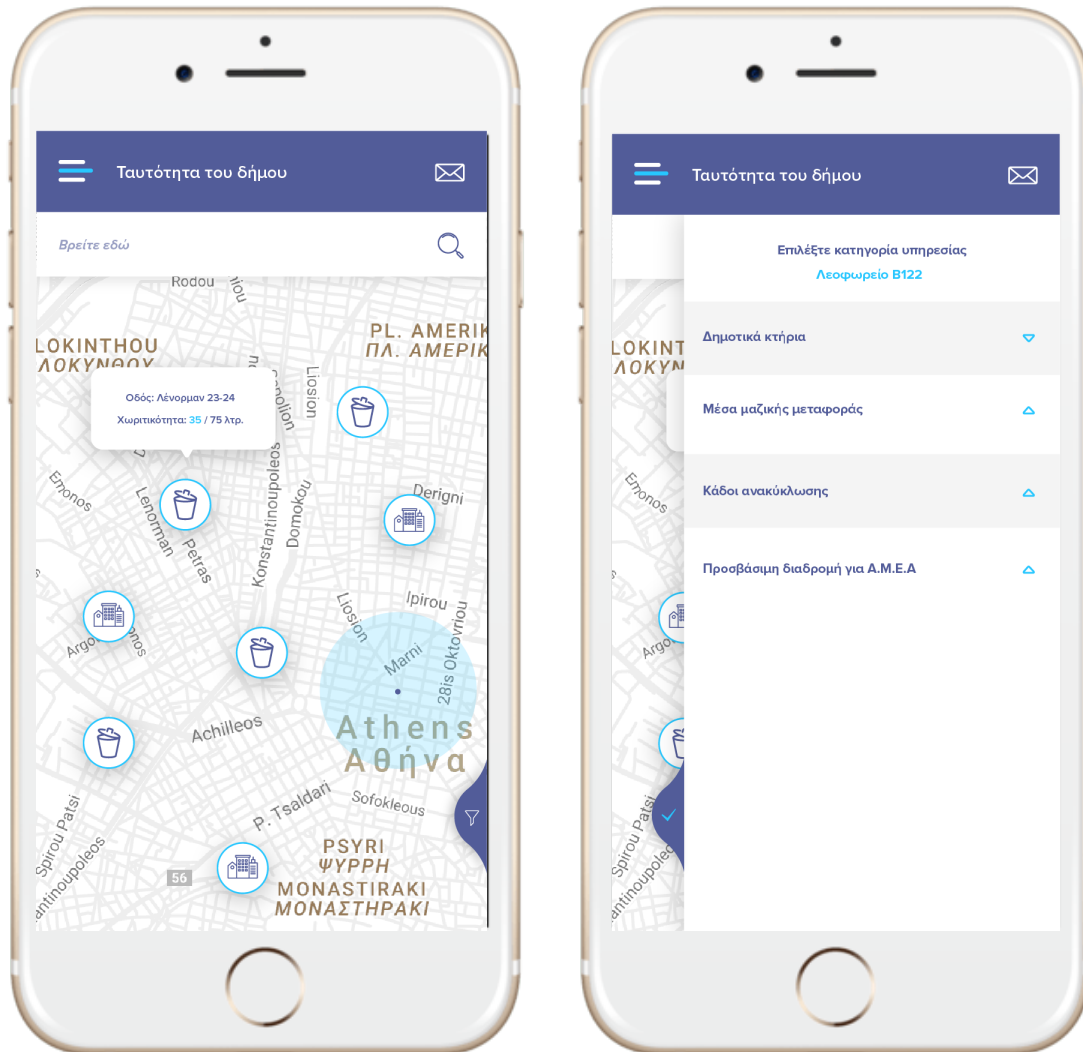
Ταυτότητα του δήμου

Βρείτε εδώ

Rodou
PL. AMERIK
ΠΛ. ΑΜΕΡΙΚ
LOKINTHOU
ΛΟΚΥΝΘΟΥ

Οδός: Λένορμαν 23-24
Χωριτικότητα: 35 / 75 λτρ.

Liosion
Epirou
Lenorman
Petras
Konstantinoupoleos
Domokou
Derigni
Liosion
Ipirou
Argous
Marni
28is Oktovriou
Achilleos
Athens
Αθήνα
P. Tsaldari
Sofokleous
Spirou Patsi
Konstantinoupoleos
56
PSYRI
ΨΥΡΗ
MONASTIRAKI
ΜΟΝΑΣΤΗΡΑΚΙ

Ταυτότητα του δήμου

Επιλέξτε κατηγορία υπηρεσίας
Λεοφωρείο Β122

Δημοτικά κτήρια
Μέσα μαζικής μεταφοράς
Κάδοι ανακύκλωσης
Προσβάσιμη διαδρομή για Α.Μ.Ε.Α

LOKINTH
ΛΟΚΥΝ
Epirou
Argo
ntinoupoleo
Spirou Patsi